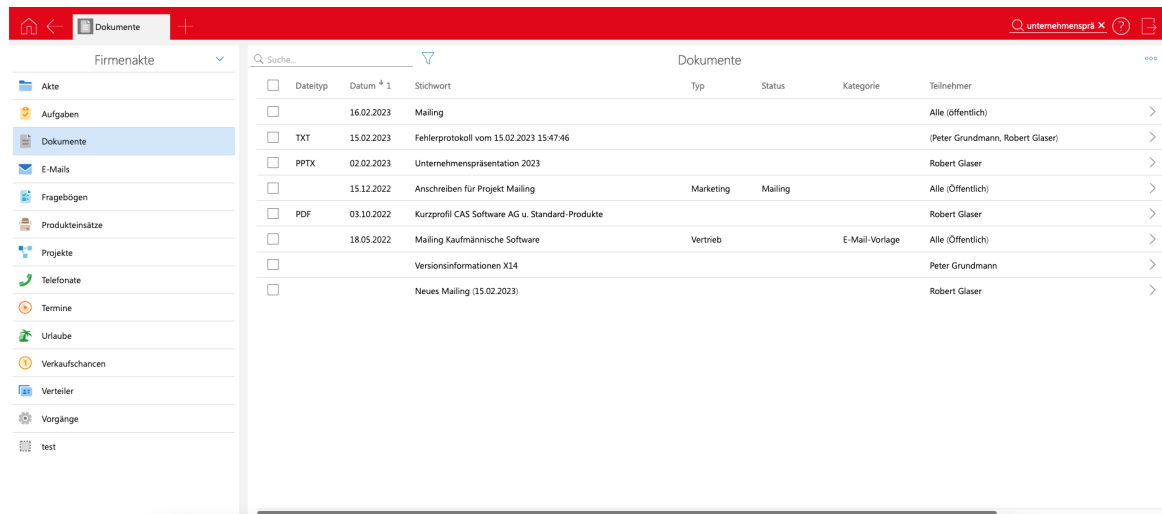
Dokumente

unternehmensprä ×

Firmenakte

Akte
Aufgaben
Dokumente
E-Mails
Fragebögen
Produkteinsätze
Projekte
Telefonate
Termine
Urlaube
Verkaufschancen
Verteiler
Vorgänge
test

Suche...

Dokumente

| | Dateityp | Datum ↓ 1 | Stichwort | Typ | Status | Kategorie | Teilnehmer |
|---|---|---|---|---|---|---|---|
| | | 16.02.2023 | Mailing | | | | Alle (öffentlich) |
| | TXT | 15.02.2023 | Fehlerprotokoll vom 15.02.2023 15:47:46 | | | | (Peter Grundmann, Robert Glaser) |
| | PPTX | 02.02.2023 | Unternehmenspräsentation 2023 | | | | Robert Glaser |
| | | 15.12.2022 | Anschreiben für Projekt Mailing | Marketing | Mailing | | Alle (Öffentlich) |
| | PDF | 03.10.2022 | Kurzprofil CAS Software AG u. Standard-Produkte | | | | Robert Glaser |
| | | 18.05.2022 | Mailing Kaufmännische Software | Vertrieb | | E-Mail-Vorlage | Alle (Öffentlich) |
| | | | Versionsinformationen X14 | | | | Peter Grundmann |
| | | | Neues Mailing (15.02.2023) | | | | Robert Glaser |